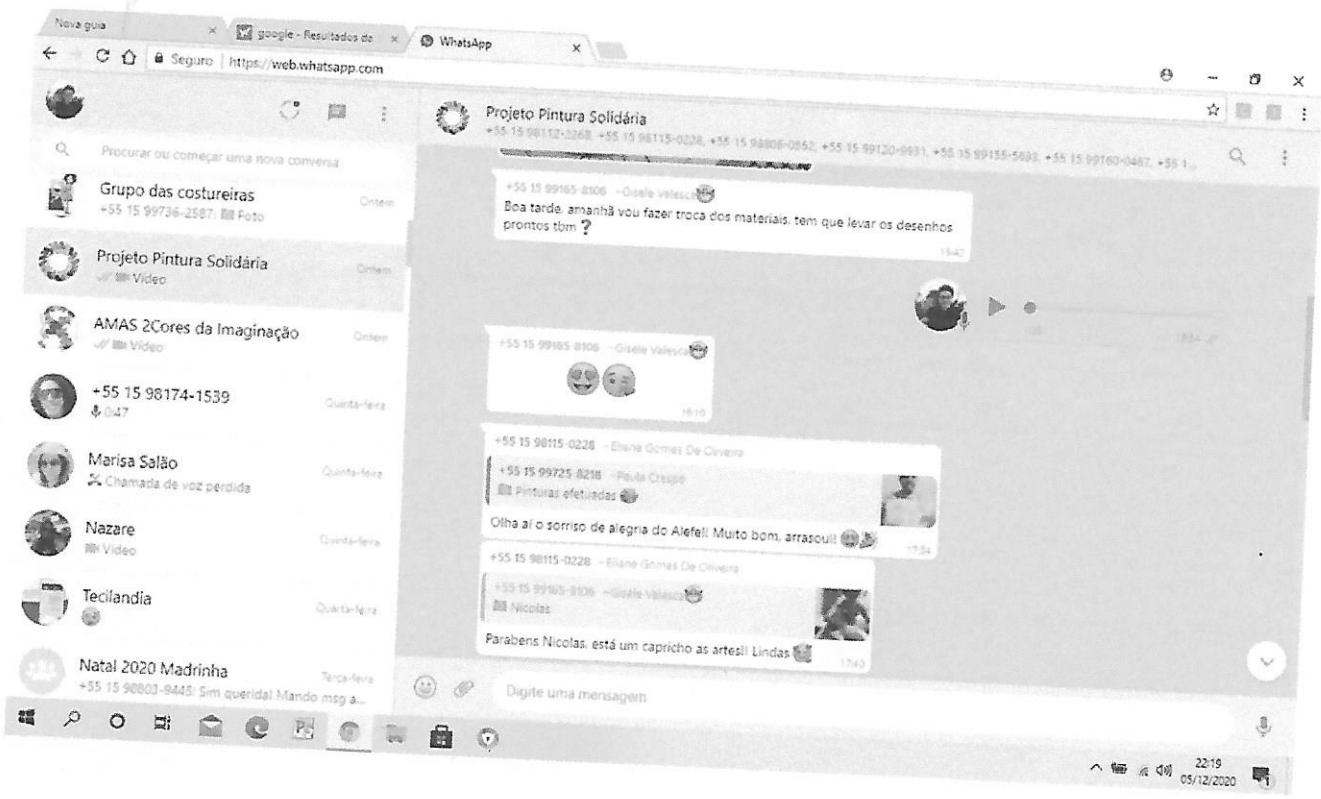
Nova guia
google - Resultados de
WhatsApp
Seguro | https://web.whatsapp.com

Procurar ou começar uma nova conversa

Grupo das costureiras
+55 15 99736-2587: Foto
Ontem

Projeto Pintura Solidária
Vídeo
Ontem

AMAS 2Cores da Imaginação
Vídeo
Ontem

+55 15 98174-1539
0:47
Quarta-feira

Marisa Salão
Chamada de voz perdida
Quarta-feira

Nazare
Vídeo
Quarta-feira

Tecilandia
Quarta-feira

Natal 2020 Madrinha
+55 15 98803-9445: Sim querida! Mando msg a...
Terça-feira

Projeto Pintura Solidária
+55 15 98112-2268, +55 15 98115-0228, +55 15 98806-0552, +55 15 99120-9931, +55 15 99155-5633, +55 15 99160-0487, +55 1...

+55 15 99165-8106 ~Gisele Valesca
Boa tarde, amanhã vou fazer troca dos materiais, tem que levar os desenhos prontos tbm ?
15:42

+55 15 99165-8106 ~Gisele Valesca
16:10

+55 15 98115-0228 ~Eliane Gomes De Oliveira
+55 15 99725-8218 ~Paula Crespo
Pinturas efetuadas
Olha aí o sorriso de alegria do Alefe!! Muito bom, arrasou!!
17:34

+55 15 98115-0228 ~Eliane Gomes De Oliveira
+55 15 99165-8106 ~Gisele Valesca
Nicolas
Parabens Nicolas, está um capricho as artes!! Lindas
17:40

Digite uma mensagem

22:19
05/12/2020